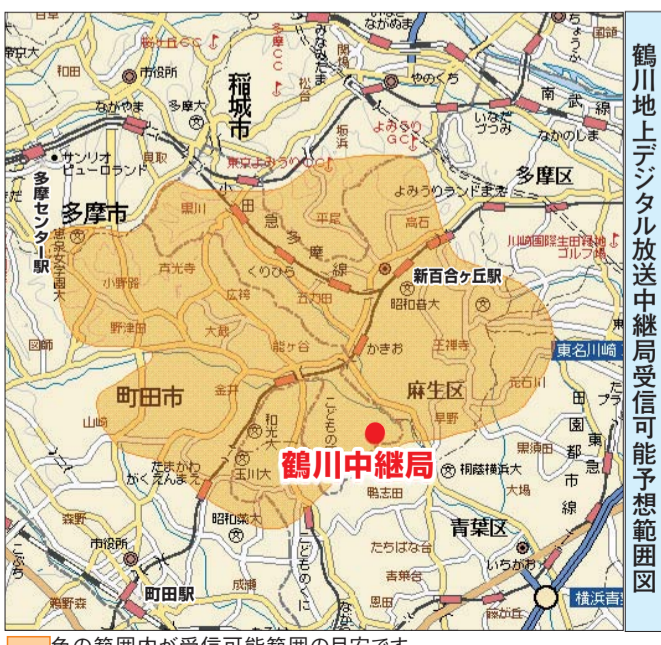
鶴川地上デジタル放送中継局受信可能予想範囲図

稲城市
多摩市
多摩センター駅
町田市
麻生区
多摩区
青葉区
鶴川中継局
新百合ヶ丘駅
町田駅
サンリオピューロランド
東京よみうりCC
よみうりランドまえ
よみうりGC
小田急多摩線
こどもの国線
東名川崎
横浜青葉
南武線
田園都市線
東急
なかがわ
市役所
ながやま
多摩大
唐木田
小野路
野津田
大蔵
金井
和光大
玉川大
昭和薬大
こどもの国
鴨志田
桐蔭横浜大
昭和音大
王禅寺
早野
黒須田
大場
たまがわがくえんまえ
たちばな台
青葉台
成瀬
恩田
森野
鶴野森
ながぬま
やのくち
いなだづつみ
なかのしま
高石
平尾
くりひら
五力田
広袴
能ヶ谷
かきお
元石川
川崎国際生田緑地ゴルフ場
桜美林大
恵泉女学園大
図師
山崎
市役所
いちがお
松台
坂浜
関戸
和田
ちょうふ
国領
京王線
色の範囲内が受信可能範囲の目安です。